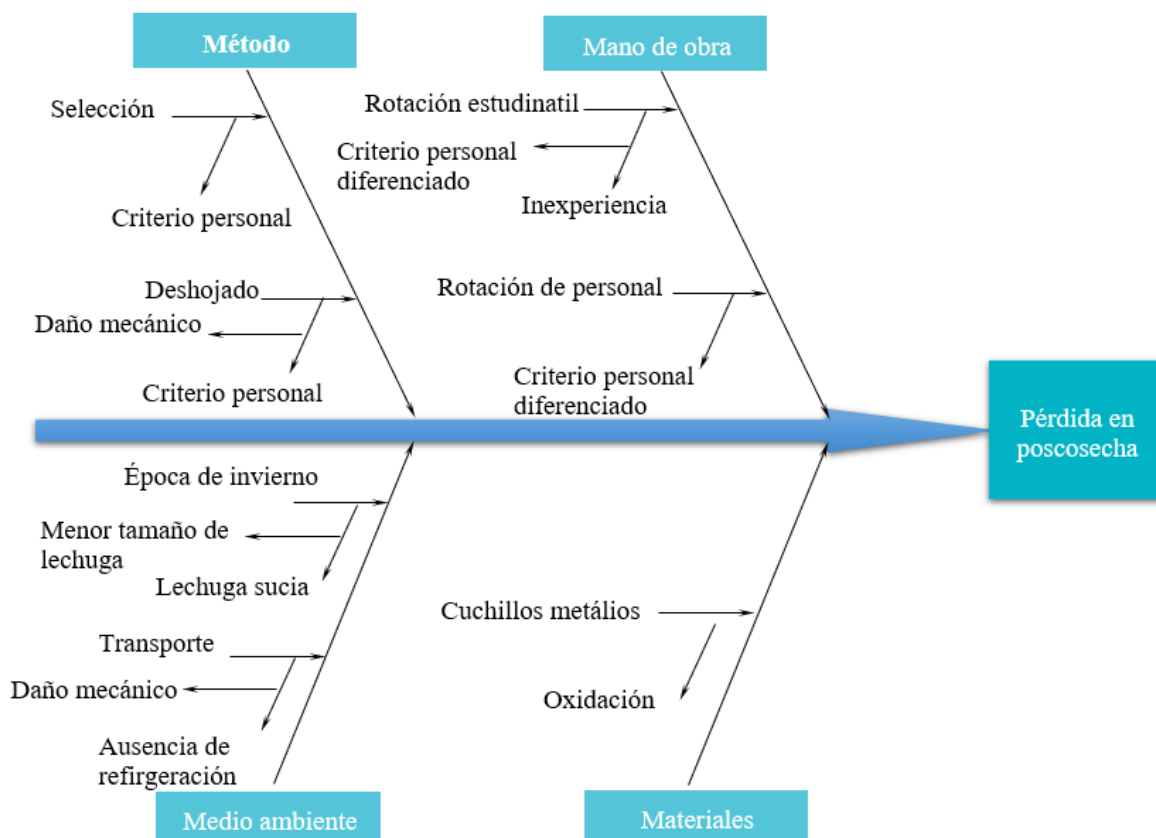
Método

Selección

Criterio personal

Deshojado

Daño mecánico

Criterio personal

Mano de obra

Rotación estudinatil

Criterio personal diferenciado

Inexperiencia

Rotación de personal

Criterio personal diferenciado

Pérdida en poscosecha

Época de invierno

Menor tamaño de lechuga

Lechuga sucia

Transporte

Daño mecánico

Ausencia de refirgeración

Medio ambiente

Cuchillos metálios

Oxidación

Materiales